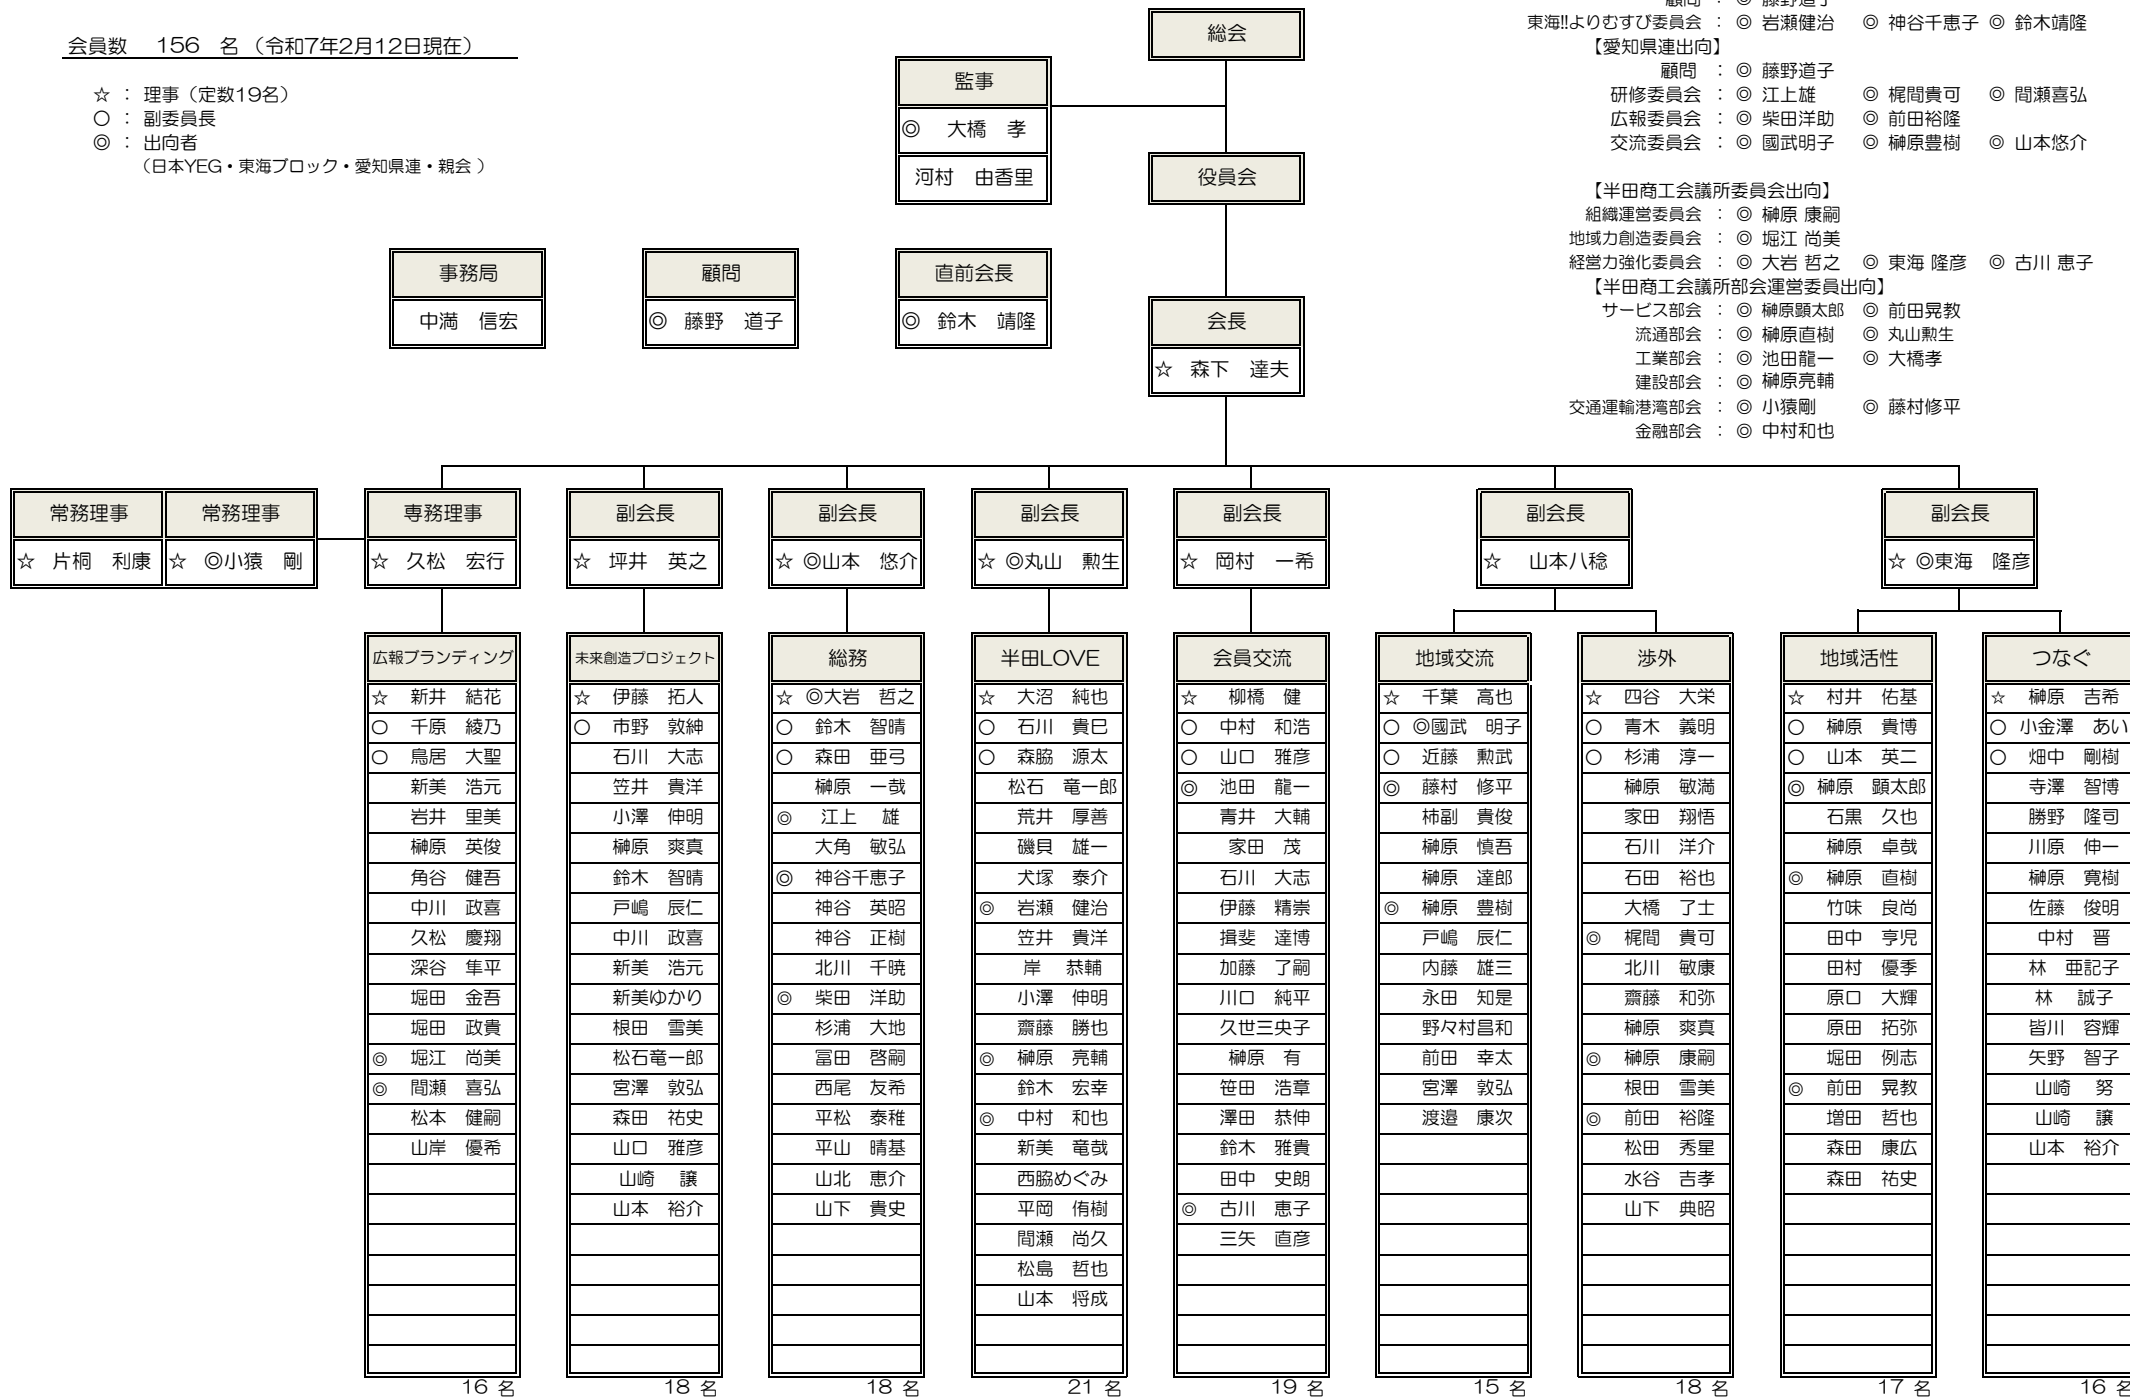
会員数　156　名（令和7年2月12日現在）

☆ ： 理事（定数19名）
○ ： 副委員長
◎ ： 出向者
（日本YEG・東海ブロック・愛知県連・親会 ）

総会

監事
◎　大橋　孝
河村　由香里

役員会

事務局
中満　信宏

顧問
◎　藤野　道子

直前会長
◎　鈴木　靖隆

会長
☆　森下　達夫

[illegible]　：　◎ 藤野道子
東海!!よりむすび委員会 ： ◎ 岩瀬健治　◎ 神谷千恵子 ◎ 鈴木靖隆
【愛知県連出向】
顧問 ： ◎ 藤野道子
研修委員会 ： ◎ 江上雄　◎ 梶間貴可　◎ 間瀬喜弘
広報委員会 ： ◎ 柴田洋助　◎ 前田裕隆
交流委員会 ： ◎ 國武明子　◎ 榊原豊樹　◎ 山本悠介

【半田商工会議所委員会出向】
組織運営委員会 ： ◎ 榊原 康嗣
地域力創造委員会 ： ◎ 堀江 尚美
経営力強化委員会 ： ◎ 大岩 哲之　◎ 東海 隆彦　◎ 古川 恵子
【半田商工会議所部会運営委員出向】
サービス部会 ： ◎ 榊原顕太郎　◎ 前田晃教
流通部会 ： ◎ 榊原直樹　◎ 丸山勲生
工業部会 ： ◎ 池田龍一　◎ 大橋孝
建設部会 ： ◎ 榊原亮輔
交通運輸港湾部会 ： ◎ 小猿剛　◎ 藤村修平
金融部会 ： ◎ 中村和也

常務理事
☆　片桐　利康

常務理事
☆　◎小猿　剛

専務理事
☆　久松　宏行

副会長
☆　坪井　英之

副会長
☆　◎山本　悠介

副会長
☆　◎丸山　勲生

副会長
☆　岡村　一希

副会長
☆　山本八稔

副会長
☆　◎東海　隆彦

広報ブランディング
☆　新井　結花
○　千原　綾乃
○　鳥居　大聖
新美　浩元
岩井　里美
榊原　英俊
角谷　健吾
中川　政喜
久松　慶翔
深谷　隼平
堀田　金吾
堀田　政貴
◎　堀江　尚美
◎　間瀬　喜弘
松本　健嗣
山岸　優希
16 名

未来創造プロジェクト
☆　伊藤　拓人
○　市野　敦紳
石川　大志
笠井　貴洋
小澤　伸明
榊原　爽真
鈴木　智晴
戸嶋　辰仁
中川　政喜
新美　浩元
新美ゆかり
根田　雪美
松石竜一郎
宮澤　敦弘
森田　祐史
山口　雅彦
山崎　譲
山本　裕介
18 名

総務
☆　◎大岩　哲之
○　鈴木　智晴
○　森田　亜弓
榊原　一哉
◎　江上　雄
大角　敏弘
◎　神谷千恵子
神谷　英昭
神谷　正樹
北川　千暁
◎　柴田　洋助
杉浦　大地
冨田　啓嗣
西尾　友希
平松　泰稚
平山　晴基
山北　恵介
山下　貴史
18 名

半田LOVE
☆　大沼　純也
○　石川　貴巳
○　森脇　源太
松石　竜一郎
荒井　厚善
磯貝　雄一
犬塚　泰介
◎　岩瀬　健治
笠井　貴洋
岸　恭輔
小澤　伸明
齋藤　勝也
◎　榊原　亮輔
鈴木　宏幸
◎　中村　和也
新美　竜哉
西脇めぐみ
平岡　侑樹
間瀬　尚久
松島　哲也
山本　将成
21 名

会員交流
☆　柳橋　健
○　中村　和浩
○　山口　雅彦
◎　池田　龍一
青井　大輔
家田　茂
石川　大志
伊藤　精崇
揖斐　達博
加藤　了嗣
川口　純平
久世三央子
榊原　有
笹田　浩章
澤田　恭伸
鈴木　雅貴
田中　史朗
◎　古川　恵子
三矢　直彦
19 名

地域交流
☆　千葉　高也
○　◎國武　明子
○　近藤　勲武
◎　藤村　修平
柿副　貴俊
榊原　慎吾
榊原　達郎
◎　榊原　豊樹
戸嶋　辰仁
内藤　雄三
永田　知是
野々村昌和
前田　幸太
宮澤　敦弘
渡邉　康次
15 名

渉外
☆　四谷　大栄
○　青木　義明
○　杉浦　淳一
榊原　敏満
家田　翔悟
石川　洋介
石田　裕也
大橋　了士
◎　梶間　貴可
北川　敏康
齋藤　和弥
榊原　爽真
◎　榊原　康嗣
根田　雪美
◎　前田　裕隆
松田　秀星
水谷　吉孝
山下　典昭
18 名

地域活性
☆　村井　佑基
○　榊原　貴博
○　山本　英二
◎　榊原　顕太郎
石黒　久也
榊原　卓哉
◎　榊原　直樹
竹味　良尚
田中　亨児
田村　優季
原口　大輝
原田　拓弥
堀田　例志
◎　前田　晃教
増田　哲也
森田　康広
森田　祐史
17 名

つなぐ
☆　榊原　吉希
○　小金澤　あい
○　畑中　剛樹
寺澤　智博
勝野　隆司
川原　伸一
榊原　寛樹
佐藤　俊明
中村　晋
林　亜記子
林　誠子
皆川　容輝
矢野　智子
山崎　努
山崎　譲
山本　裕介
16 名